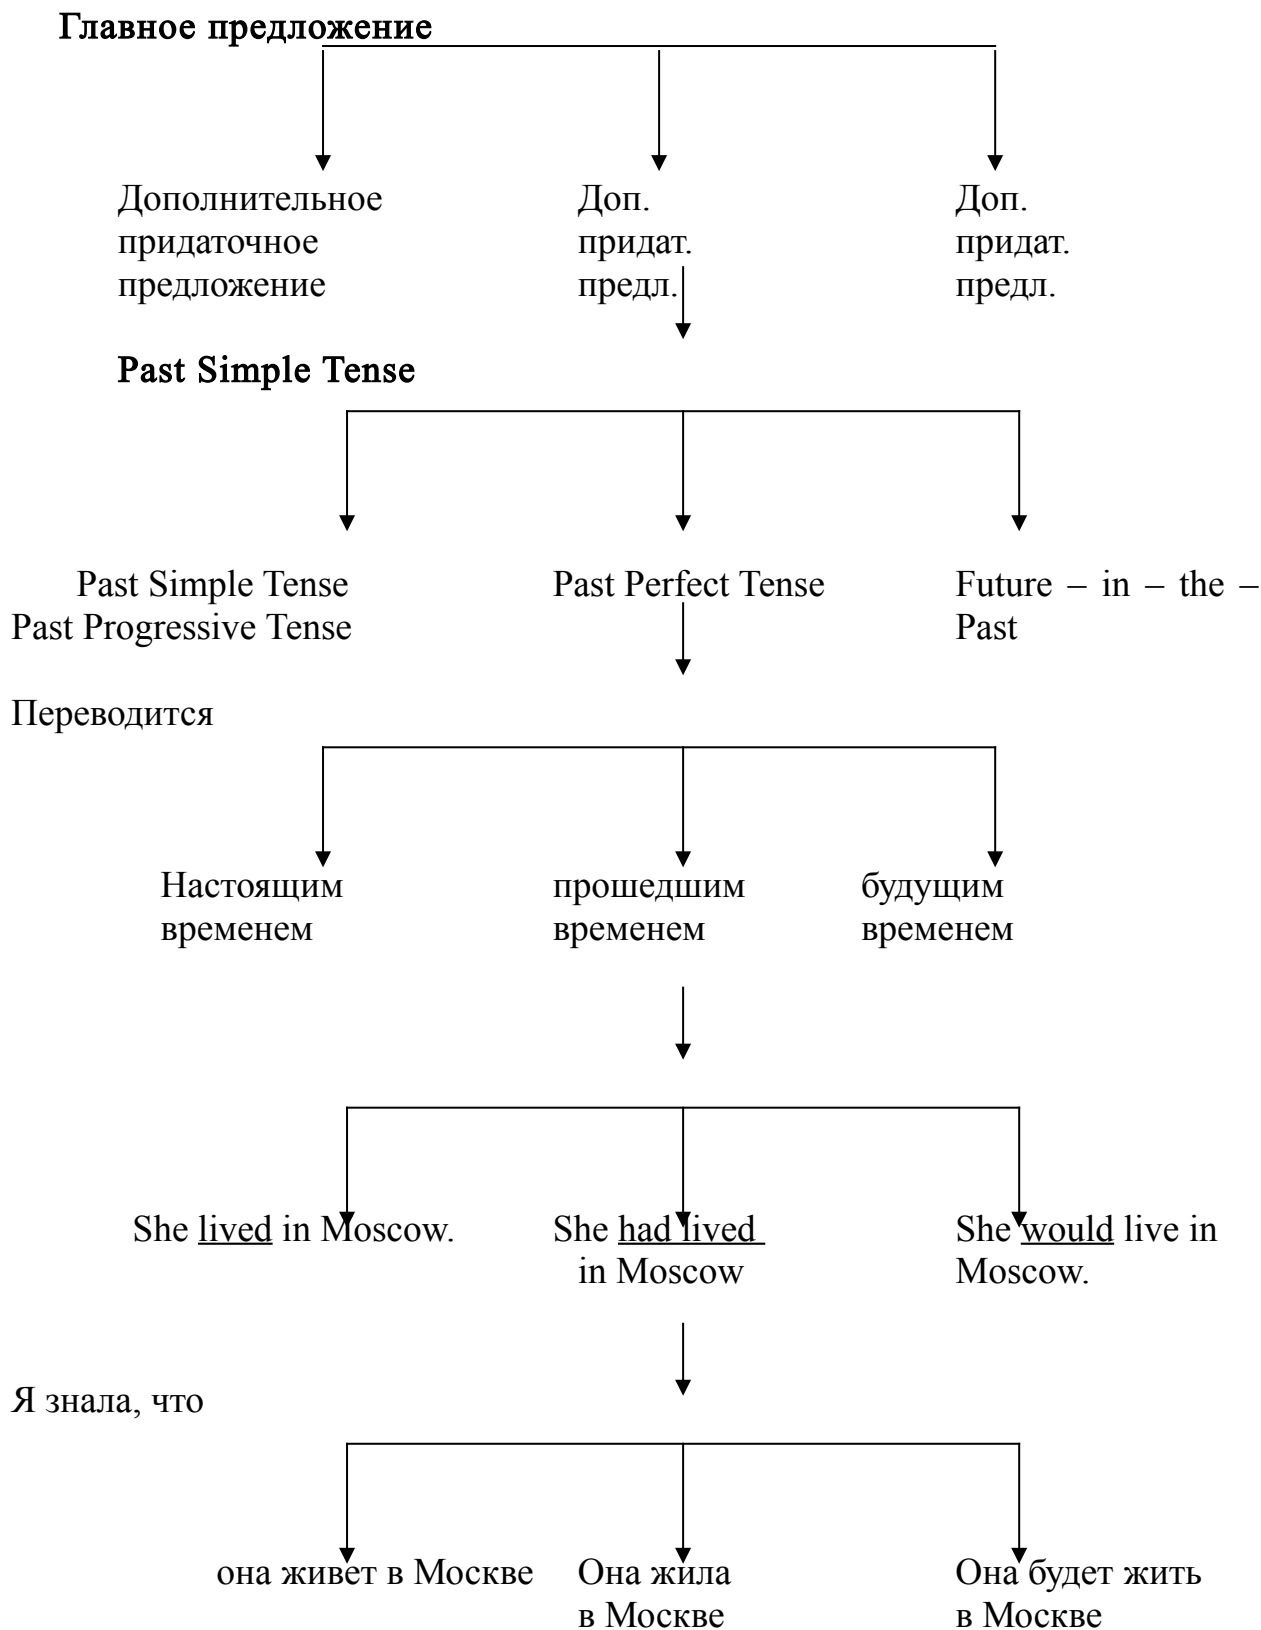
Главное предложение

Дополнительное придаточное предложение

Доп. придат. предл.

Доп. придат. предл.

Past Simple Tense

Past Simple Tense
Past Progressive Tense

Past Perfect Tense

Future – in – the – Past

Переводится

Настоящим временем

прошедшим временем

будущим временем

She lived in Moscow.

She had lived in Moscow

She would live in Moscow.

Я знала, что

она живет в Москве

Она жила в Москве

Она будет жить в Москве